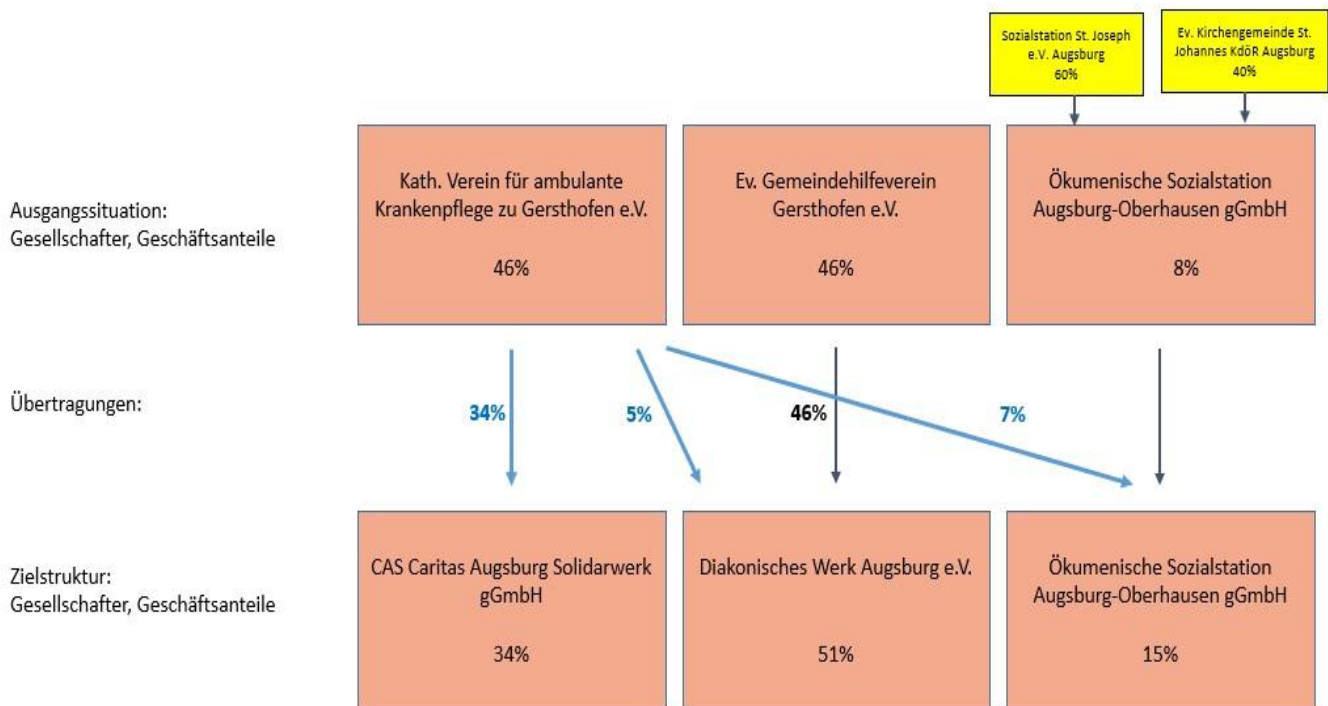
Sozialstation St. Joseph e.V. Augsburg 60%

Ev. Kirchengemeinde St. Johannes KdöR Augsburg 40%

Ausgangssituation:
Gesellschafter, Geschäftsanteile

Kath. Verein für ambulante Krankenpflege zu Gersthofen e.V.

46%

Ev. Gemeindehilfeverein Gersthofen e.V.

46%

Ökumenische Sozialstation Augsburg-Oberhausen gGmbH

8%

Übertragungen:

34%

5%

46%

7%

Zielstruktur:
Gesellschafter, Geschäftsanteile

CAS Caritas Augsburg Solidarwerk gGmbH

34%

Diakonisches Werk Augsburg e.V.

51%

Ökumenische Sozialstation Augsburg-Oberhausen gGmbH

15%